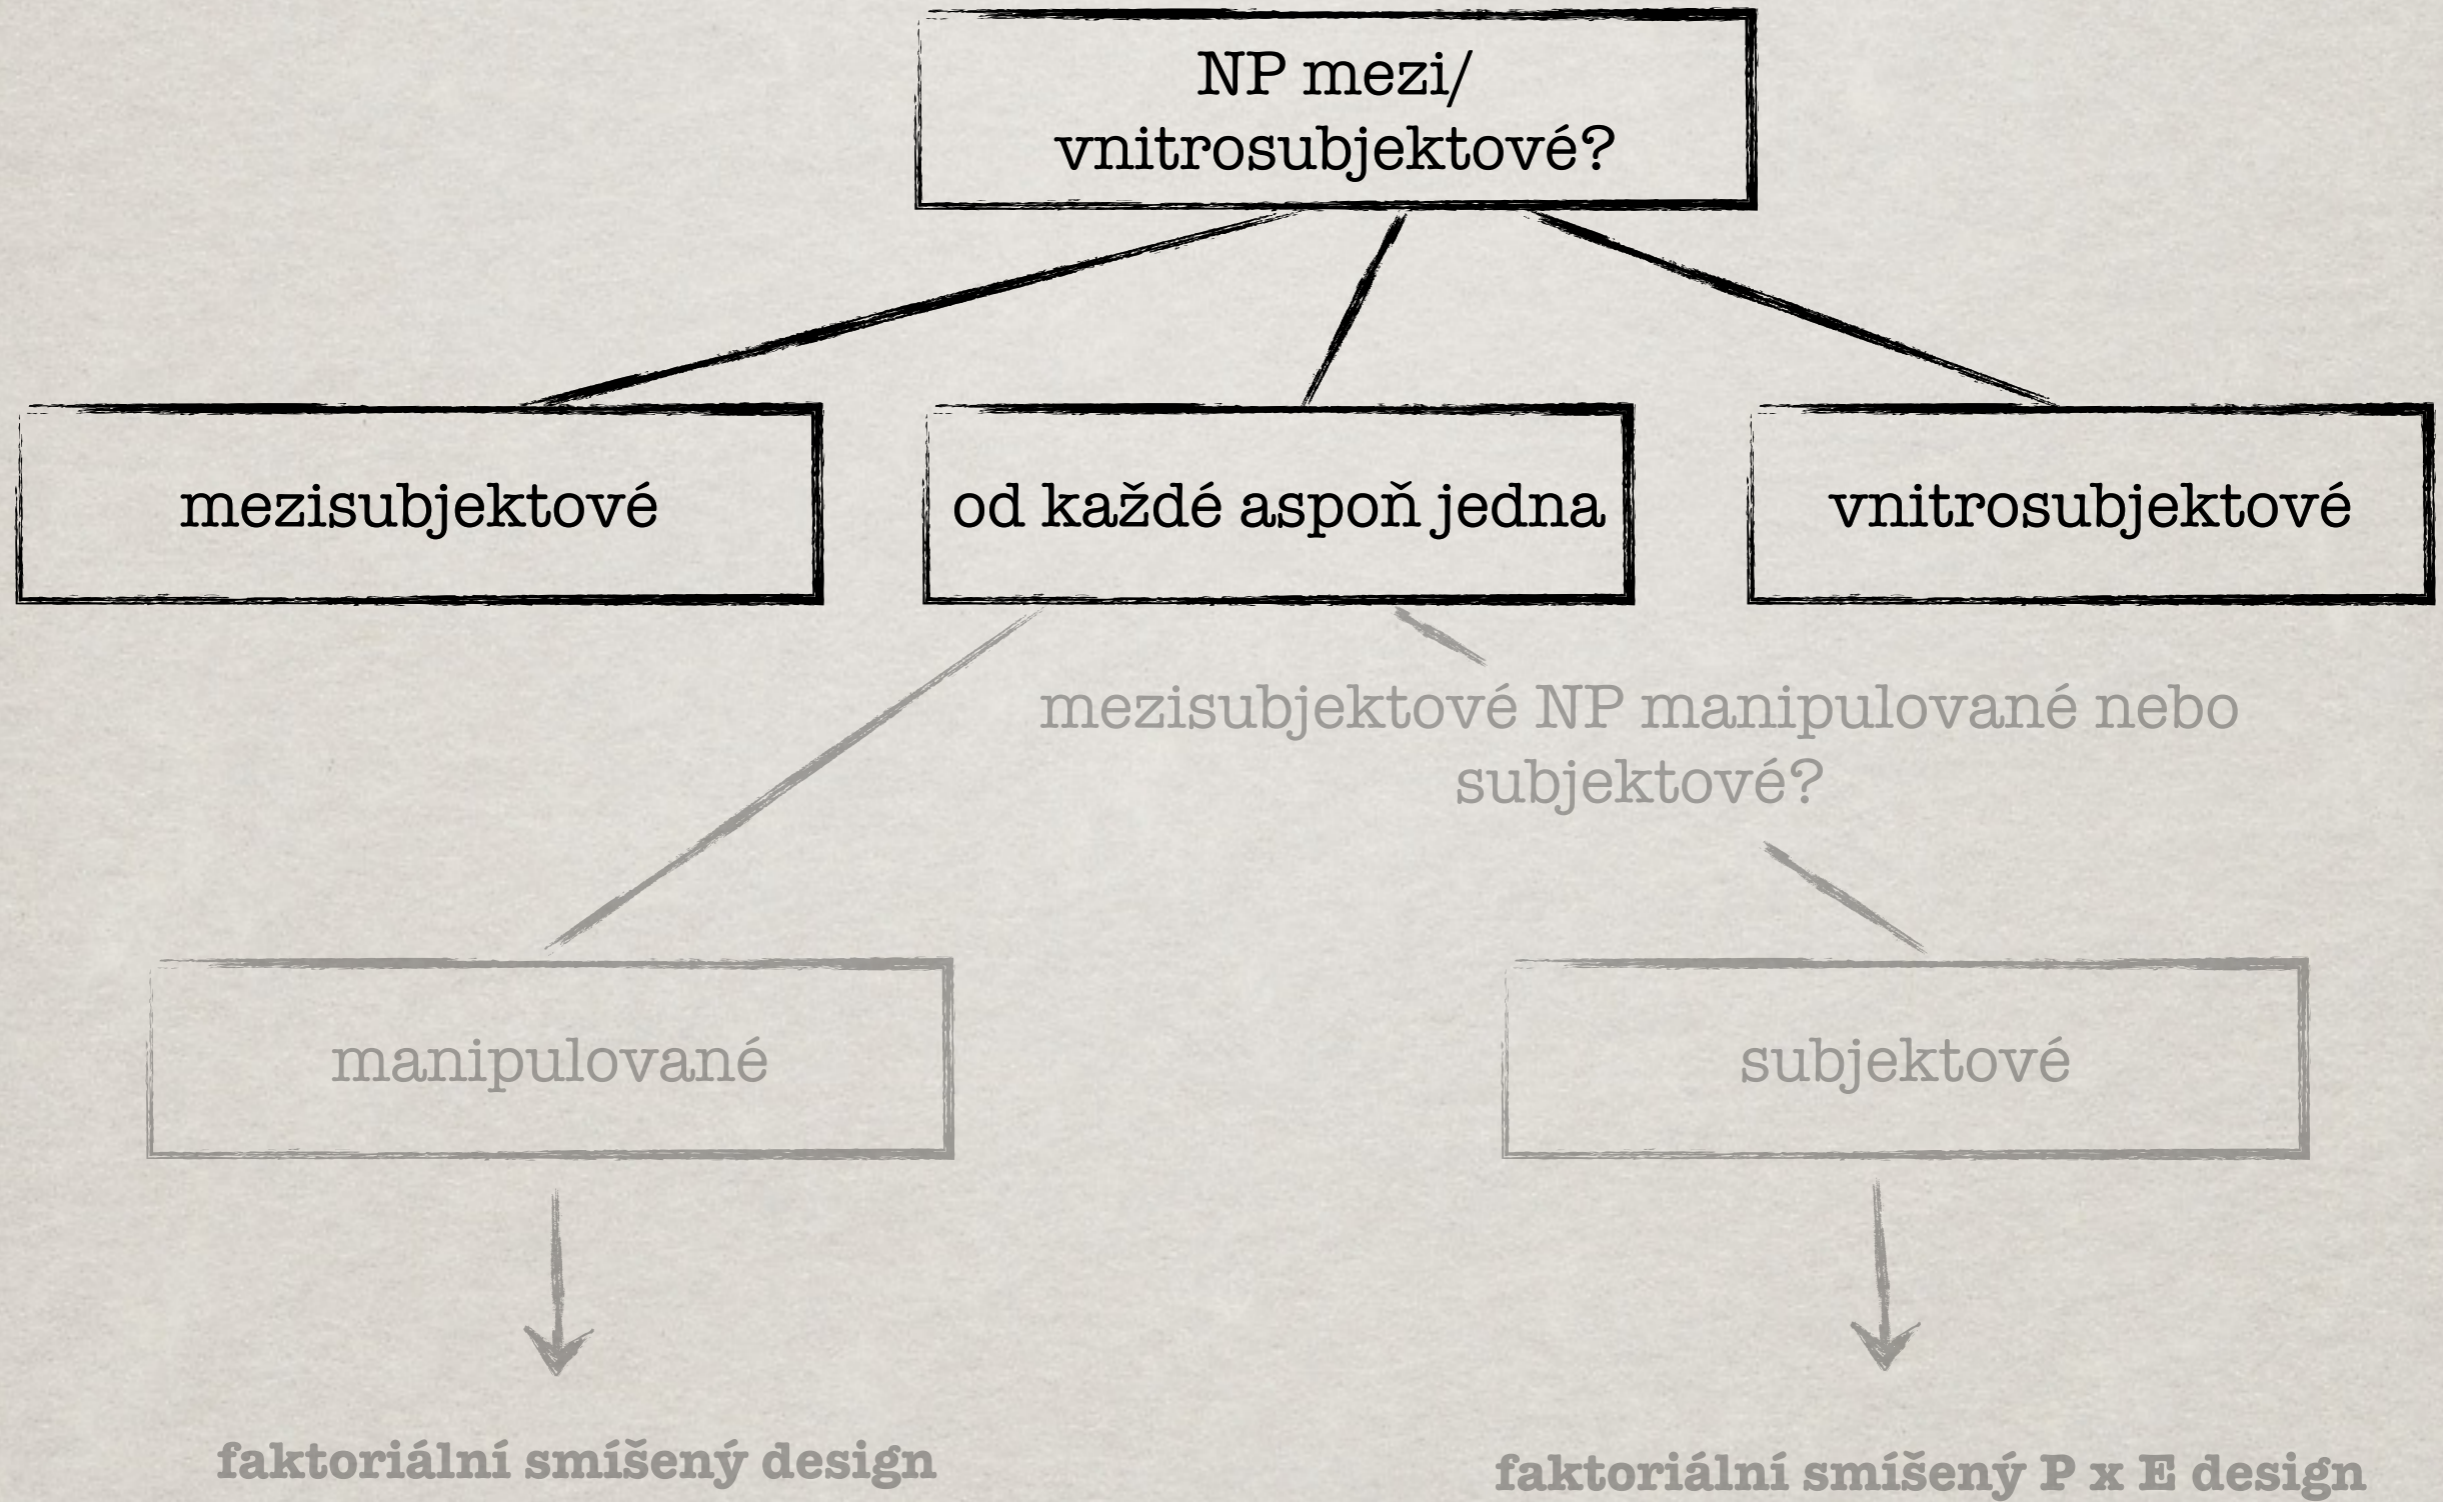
NP mezi/ vnitrosubjektové?

mezisubjektové

od každé aspoň jedna

vnitrosubjektové

mezisubjektové NP manipulované nebo subjektové?

manipulované

subjektové

faktoriální smíšený design

faktoriální smíšený P x E design